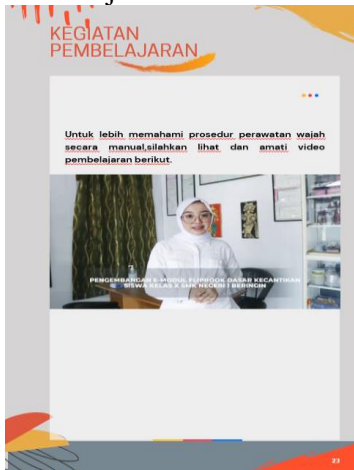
KEGIATAN PEMBELAJARAN

Untuk lebih memahami prosedur perawatan wajah secara manual,silahkan lihat dan amati video pembelajaran berikut.

PENGEMBANGAN E-MODUL FLIPBOOK DASAR KECANTIKAN SISWA KELAS X SMK NEGERI 1 BERINGIN

23